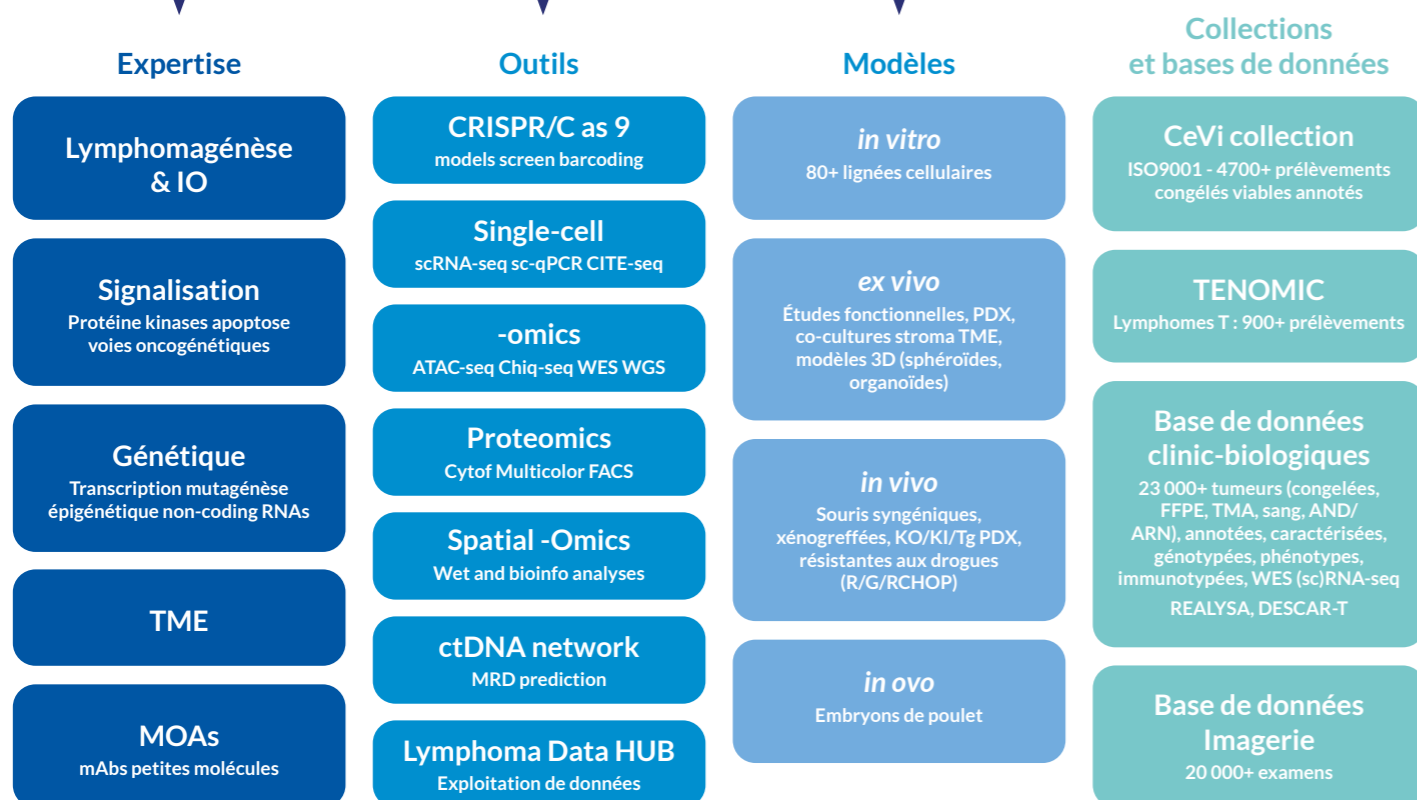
Expertise

Lymphomagénèse & IO

Signalisation
Protéine kinases apoptose voies oncogénétiques

Génétique
Transcription mutagénèse épigénétique non-coding RNAs

TME

MOAs
mAbs petites molécules

Outils

CRISPR/C as 9
models screen barcoding

Single-cell
scRNA-seq sc-qPCR CITE-seq

-omics
ATAC-seq Chiq-seq WES WGS

Proteomics
Cytof Multicolor FACS

Spatial -Omics
Wet and bioinfo analyses

ctDNA network
MRD prediction

Lymphoma Data HUB
Exploitation de données

Modèles

in vitro
80+ lignées cellulaires

ex vivo
Études fonctionnelles, PDX, co-cultures stroma TME, modèles 3D (sphéroïdes, organoïdes)

in vivo
Souris syngéniques, xénogreffées, KO/KI/Tg PDX, résistantes aux drogues (R/G/RCHOP)

in ovo
Embryons de poulet

Collections et bases de données

CeVi collection
ISO9001 - 4700+ prélèvements congelés viables annotés

TENOMIC
Lymphomes T : 900+ prélèvements

Base de données clinic-biologiques
23 000+ tumeurs (congelées, FFPE, TMA, sang, AND/ARN), annotées, caractérisées, génotypées, phénotypes, immunotypées, WES (sc)RNA-seq
REALYSA, DESCAR-T

Base de données Imagerie
20 000+ examens